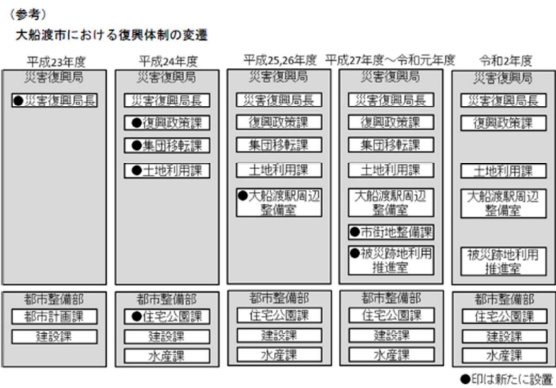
（参考）
大船渡市における復興体制の変遷

| 平成23年度 | 平成24年度 | 平成25,26年度 | 平成27年度～令和元年度 | 令和2年度 |
|---|---|---|---|---|
| 災害復興局 | 災害復興局 | 災害復興局 | 災害復興局 | 災害復興局 |
| ●災害復興局長 | 災害復興局長 | 災害復興局長 | 災害復興局長 | 災害復興局長 |
| | ●復興政策課 | 復興政策課 | 復興政策課 | 復興政策課 |
| | ●集団移転課 | 集団移転課 | 集団移転課 | |
| | ●土地利用課 | 土地利用課 | 土地利用課 | 土地利用課 |
| | | ●大船渡駅周辺整備室 | 大船渡駅周辺整備室 | 大船渡駅周辺整備室 |
| | | | ●市街地整備課 | |
| | | | ●被災跡地利用推進室 | 被災跡地利用推進室 |
| 都市整備部 | 都市整備部 | 都市整備部 | 都市整備部 | 都市整備部 |
| 都市計画課 | ●住宅公園課 | 住宅公園課 | 住宅公園課 | 住宅公園課 |
| 建設課 | 建設課 | 建設課 | 建設課 | 建設課 |
| | 水産課 | 水産課 | 水産課 | 水産課 |

●印は新たに設置